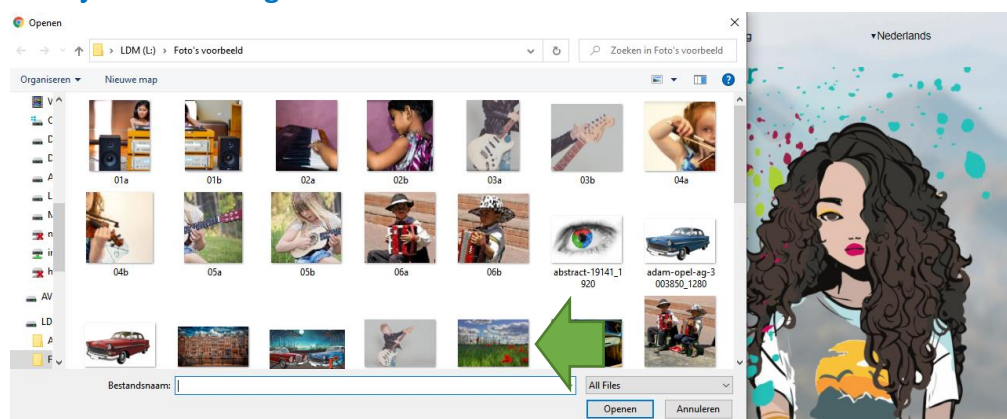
Openen

LDM (L:) › Foto's voorbeeld

Zoeken in Foto's voorbeeld

Organiseren ▾ Nieuwe map

▾Nederlands

01a
01b
02a
02b
03a
03b
04a
04b
05a
05b
06a
06b
abstract-19141_1920
adam-opel-ag-3003850_1280

AV
LD

Bestandsnaam:
All Files
Openen
Annuleren